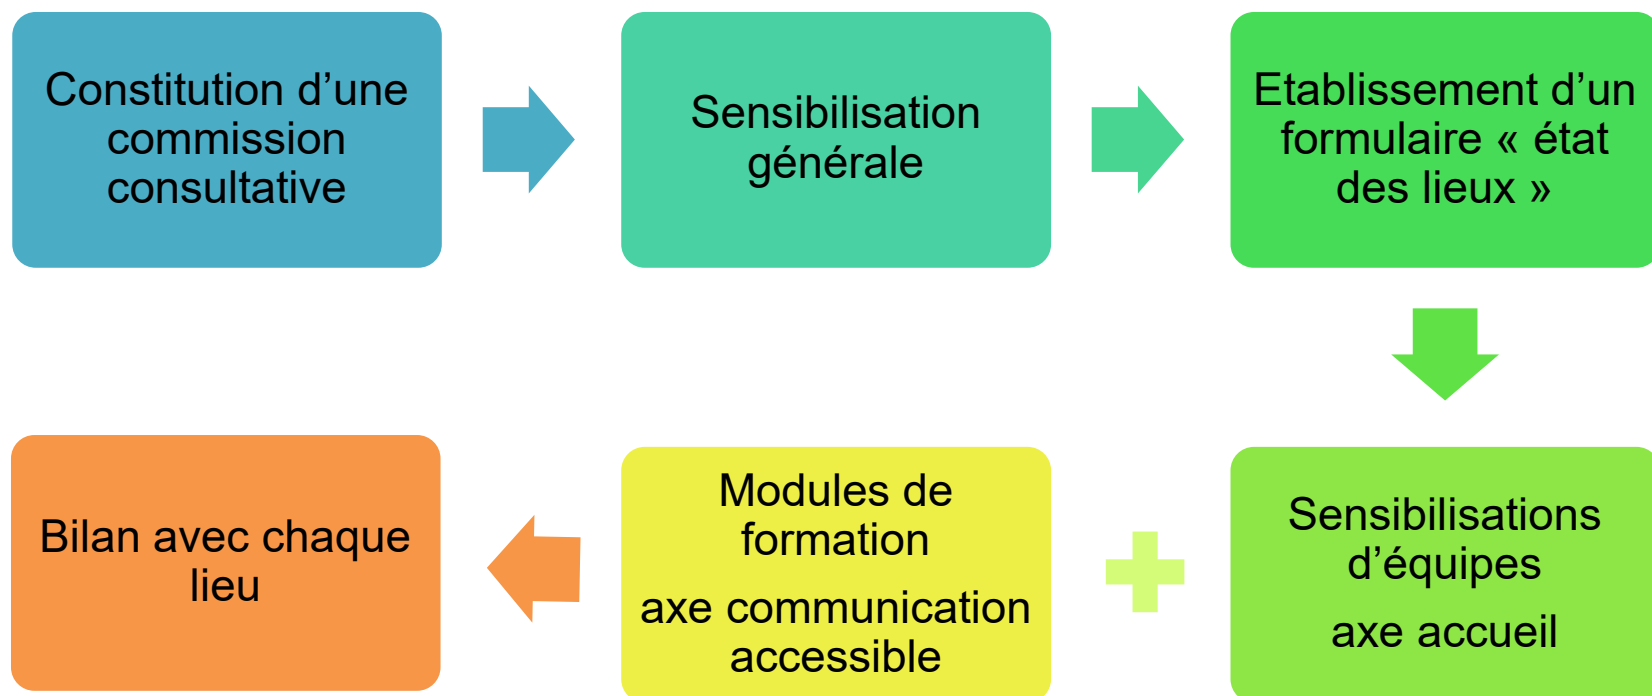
Constitution d’une commission consultative

Sensibilisation générale

Etablissement d’un formulaire « état des lieux »

Sensibilisations d’équipes

axe accueil

Modules de formation

axe communication accessible

Bilan avec chaque lieu